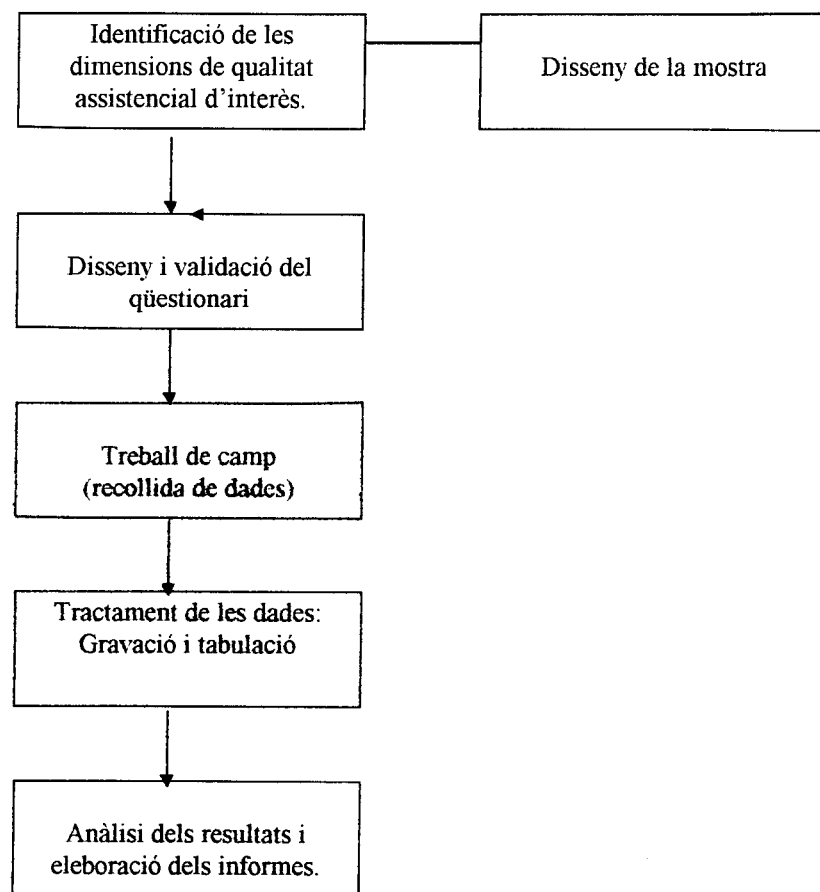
Identificació de les dimensions de qualitat assistencial d'interès.

Disseny de la mostra

Disseny i validació del qüestionari

Treball de camp (recollida de dades)

Tractament de les dades: Gravació i tabulació

Anàlisi dels resultats i eleboració dels informes.